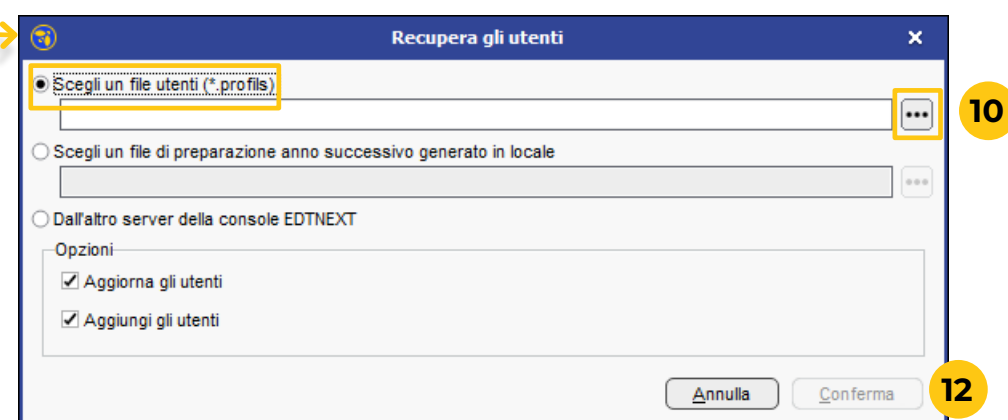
Recupera gli utenti
Scegli un file utenti (*.profils)
•••
10
Scegli un file di preparazione anno successivo generato in locale
•••
Dall'altro server della console EDTNEXT
Opzioni
Aggiorna gli utenti
Aggiungi gli utenti
Annulla
Conferma
12